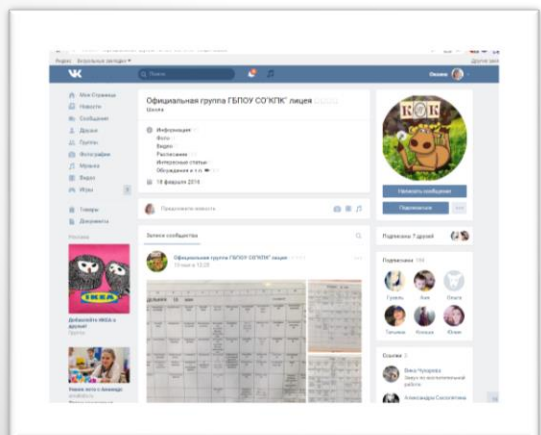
Яндекс Визуальные закладки

Поиск

Оксана

Моя Страница
Новости
Сообщения
Друзья
Группы
Фотографии
Музыка
Видео
Игры

Товары
Документы

Реклама

Добавьте IKEA в друзья!

Официальная группа ГБПОУ СО"КПК" лицея
Школа

Информация
Фото
Видео
Расписание
Интересные статьи
Обсуждения и т.п.

18 февраля 2016

Предложите новость

Записи сообщества

Официальная группа ГБПОУ СО"КПК" лицея

КПК

Написать сообщение

Подписаться

Подписаны 7 друзей

Подписчики 106

Гуляль
Аня
Ольга
Татьяна
Наташа
Юлия

Ссылки 2

Вика Чупарова
Александра Сысоева